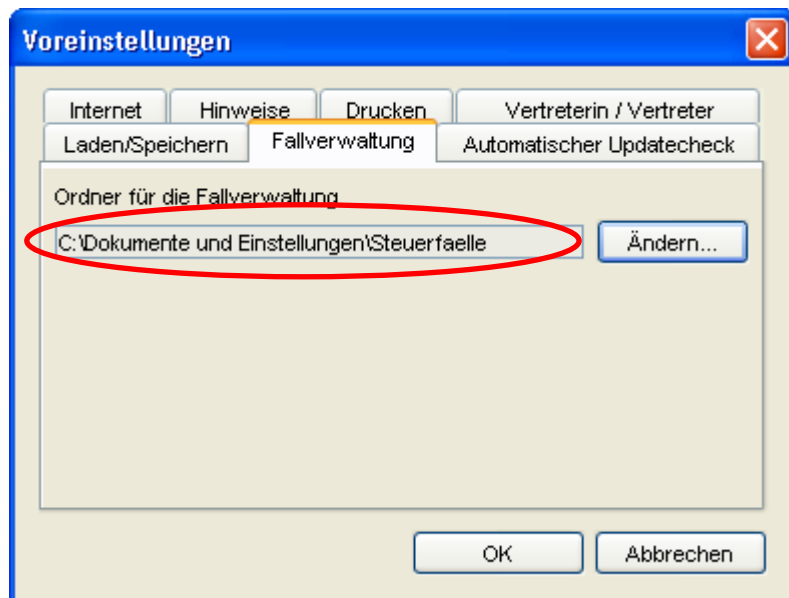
Voreinstellungen

Internet | Hinweise | Drucken | Vertreterin / Vertreter
Laden/Speichern | Fallverwaltung | Automatischer Updatecheck

Ordner für die Fallverwaltung

C:\Dokumente und Einstellungen\Steuerfaelle

Ändern...

OK

Abbrechen